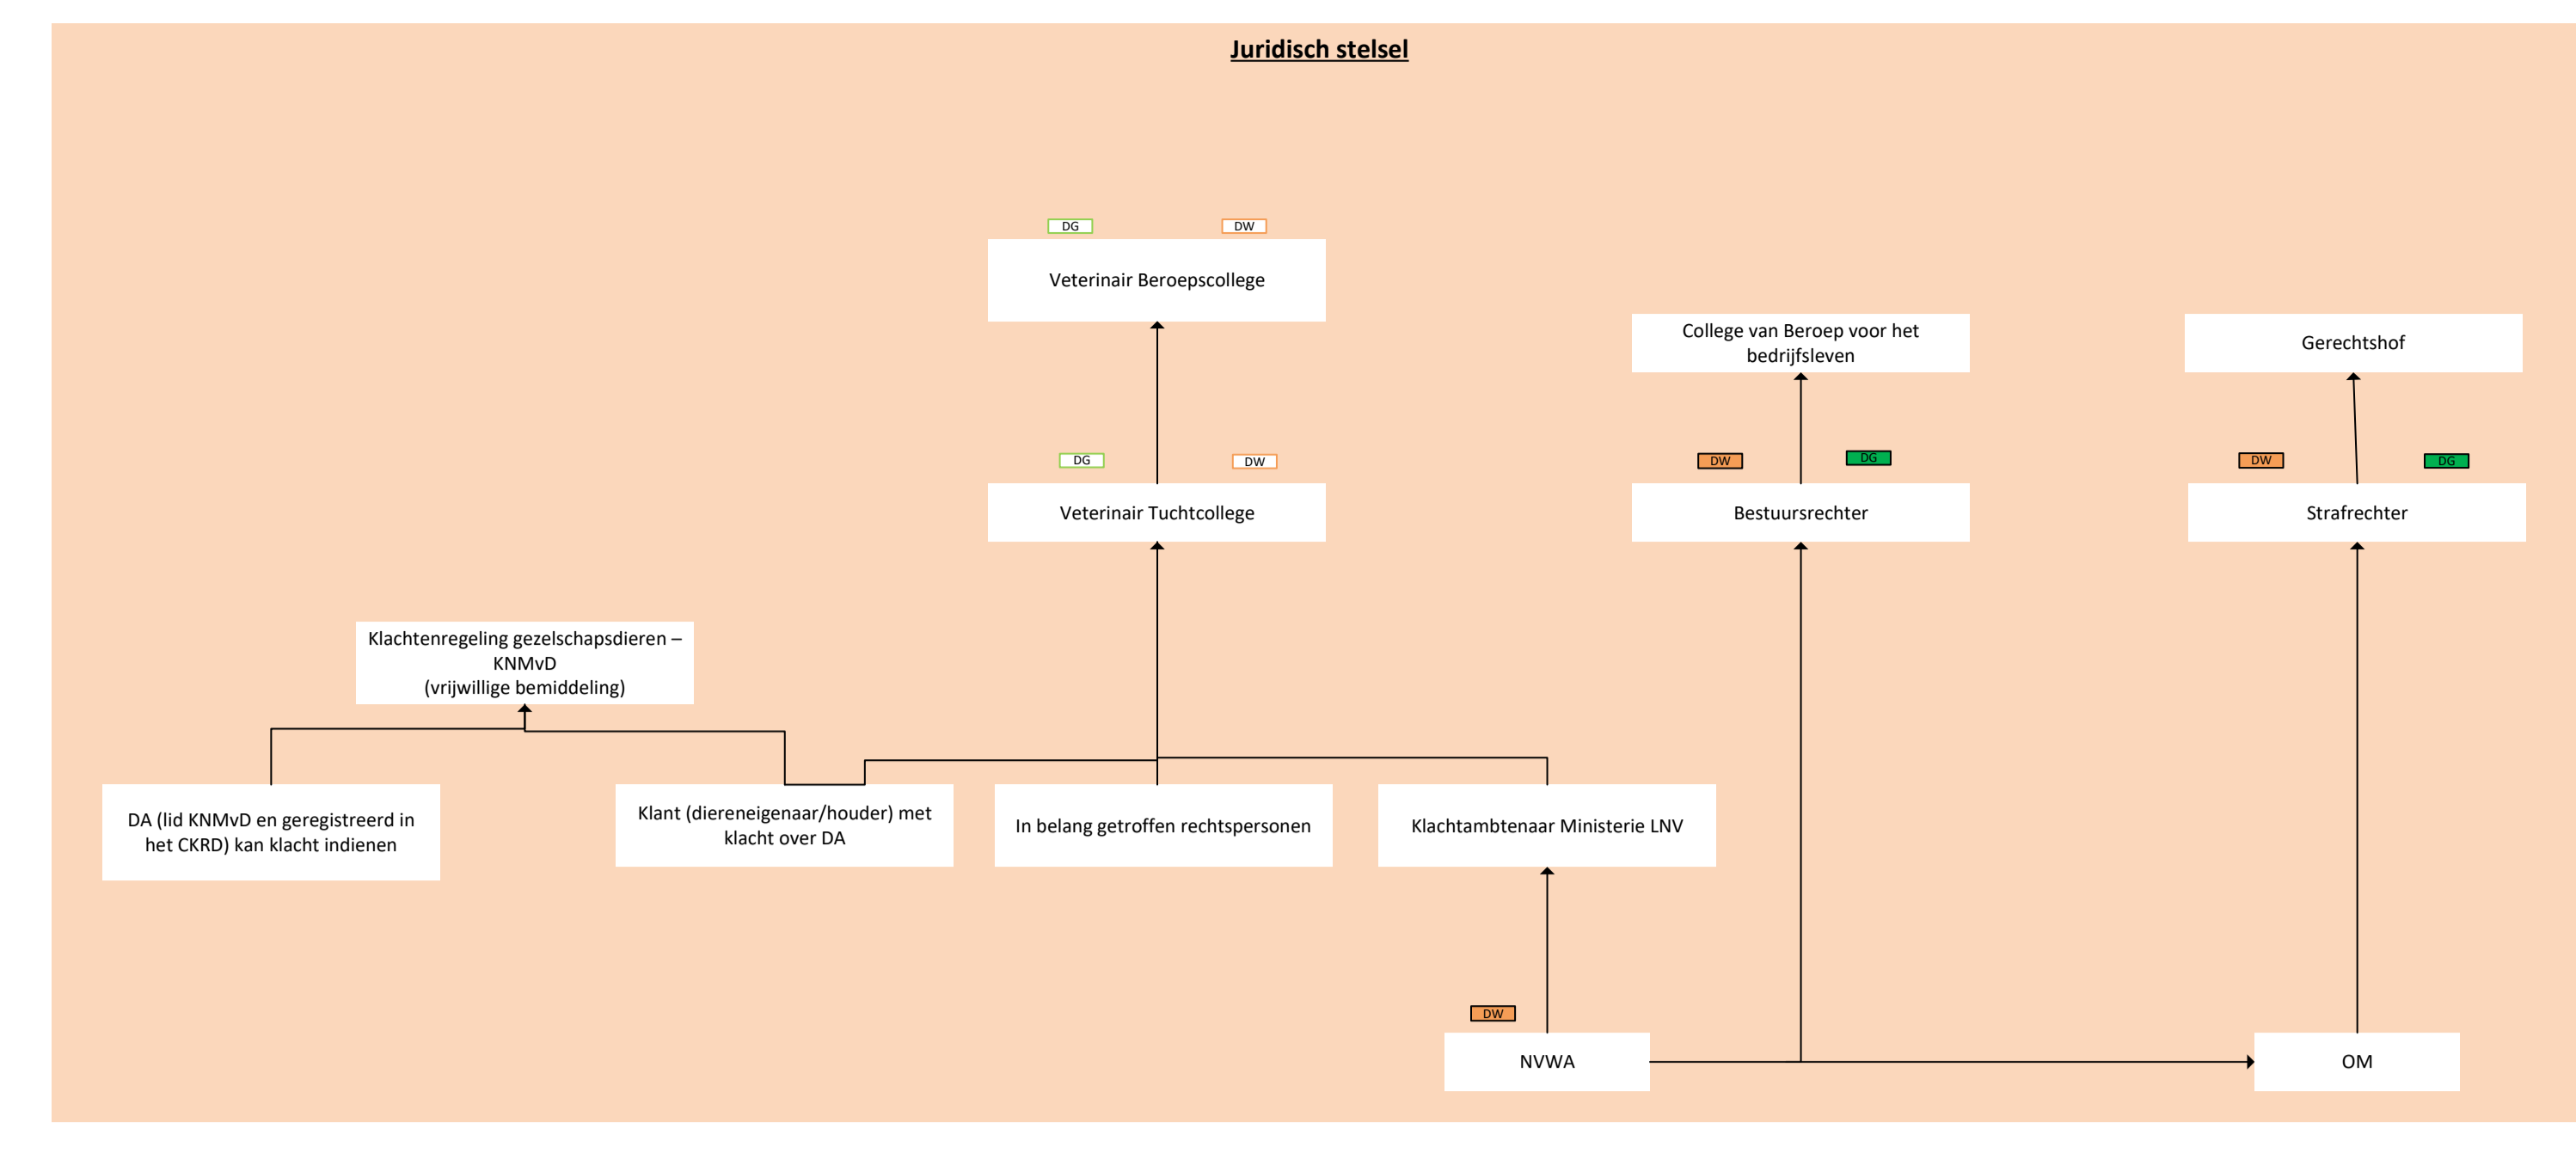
Juridisch stelsel

DG DW

Veterinair Beroepscollege

College van Beroep voor het bedrijfsleven

Gerechtshof

DG DW

Veterinair Tuchtcollege

DW DG

Bestuursrechter

DW DG

Strafrechter

Klachtenregeling gezelschapsdieren – KNMvD
(vrijwillige bemiddeling)

DA (lid KNMvD en geregistreerd in het CKRD) kan klacht indienen

Klant (diereneigenaar/houder) met klacht over DA

In belang getroffen rechtspersonen

Klachtambtenaar Ministerie LNV

DW

NVWA

OM